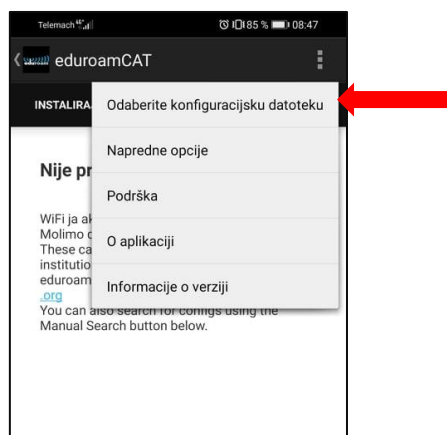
Telemach 4G

85 % 08:47

eduroamCAT

INSTALIRA

Nije pr

WiFi ja ak
Molimo c
These ca
institutio
eduroam
.org
You can also search for configs using the Manual Search button below.

Odaberite konfiguracijsku datoteku

Napredne opcije

Podrška

O aplikaciji

Informacije o verziji